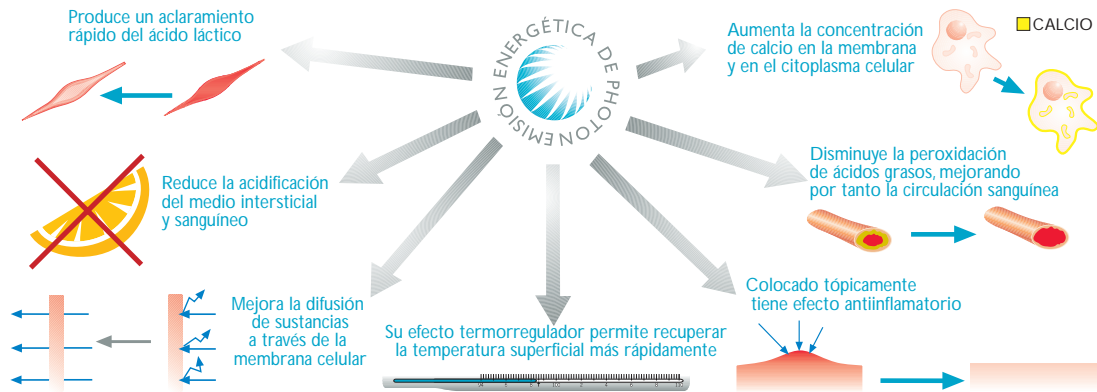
EMISIÓN ENERGÉTICA DE PHOTON

Produce un aclaramiento rápido del ácido láctico

Aumenta la concentración de calcio en la membrana y en el citoplasma celular

CALCIO

Reduce la acidificación del medio intersticial y sanguíneo

Disminuye la peroxidación de ácidos grasos, mejorando por tanto la circulación sanguínea

Mejora la difusión de sustancias a través de la membrana celular

Su efecto termorregulador permite recuperar la temperatura superficial más rápidamente

Colocado tópicamente tiene efecto antiinflamatorio